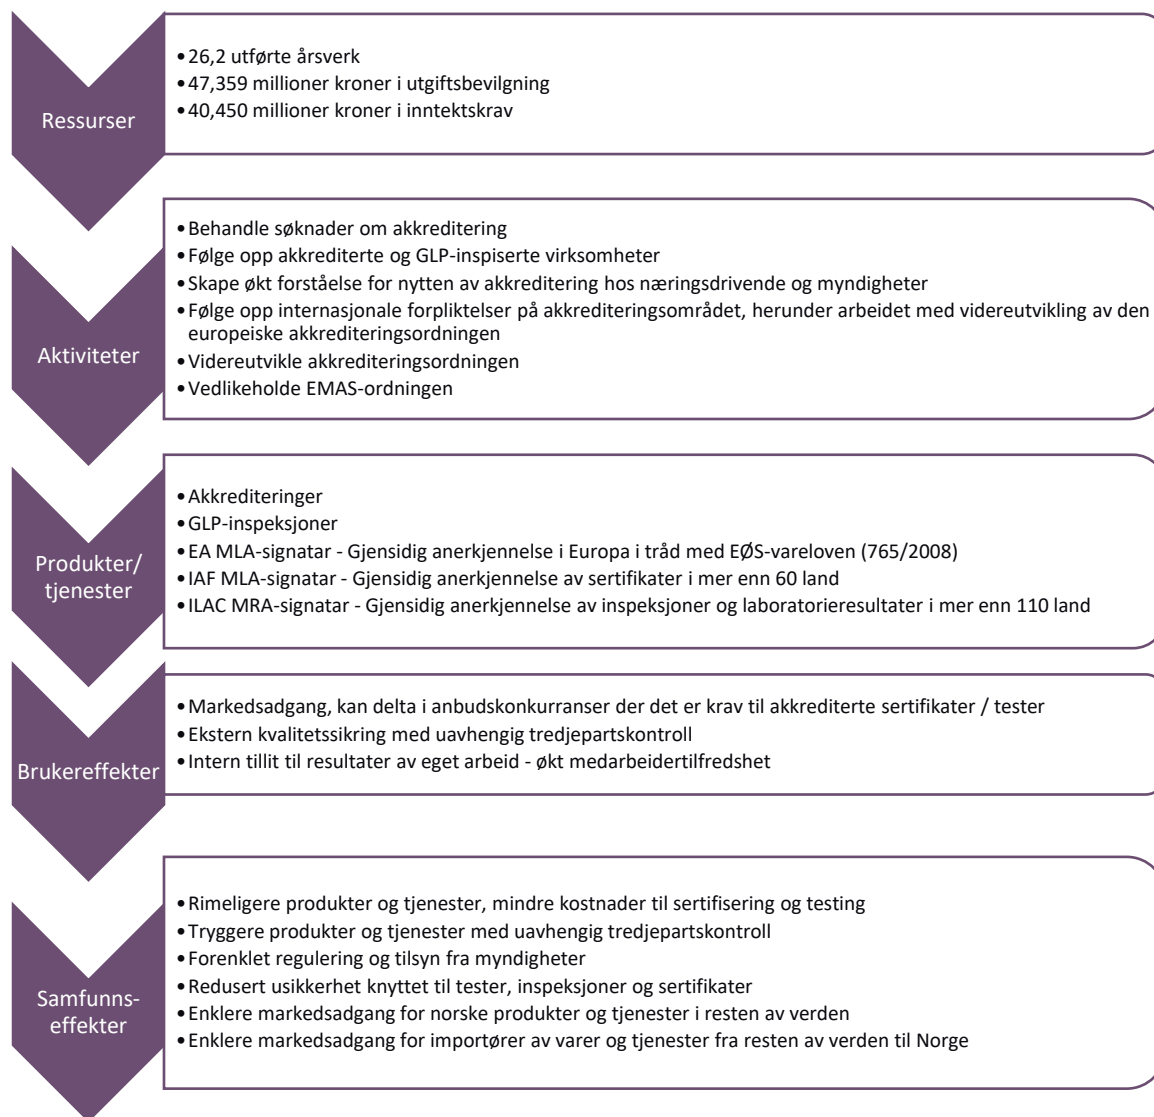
Ressurser

• 26,2 utførte årsverk
• 47,359 millioner kroner i utgiftsbevilgning
• 40,450 millioner kroner i inntektskrav

Aktiviteter

• Behandle søknader om akkreditering
• Følge opp akkrediterte og GLP-inspiserte virksomheter
• Skape økt forståelse for nytten av akkreditering hos næringsdrivende og myndigheter
• Følge opp internasjonale forpliktelser på akkrediteringsområdet, herunder arbeidet med videreutvikling av den europeiske akkrediteringsordningen
• Videreutvikle akkrediteringsordningen
• Vedlikeholde EMAS-ordningen

Produkter/ tjenester

• Akkrediteringer
• GLP-inspeksjoner
• EA MLA-signatar - Gjensidig anerkjennelse i Europa i tråd med EØS-vareloven (765/2008)
• IAF MLA-signatar - Gjensidig anerkjennelse av sertifikater i mer enn 60 land
• ILAC MRA-signatar - Gjensidig anerkjennelse av inspeksjoner og laboratorieresultater i mer enn 110 land

Brukereffekter

• Markedsadgang, kan delta i anbudskonkurranser der det er krav til akkrediterte sertifikater / tester
• Ekstern kvalitetssikring med uavhengig tredjepartskontroll
• Intern tillit til resultater av eget arbeid - økt medarbeidertilfredshet

Samfunns-effekter

• Rimeligere produkter og tjenester, mindre kostnader til sertifisering og testing
• Tryggere produkter og tjenester med uavhengig tredjepartskontroll
• Forenklet regulering og tilsyn fra myndigheter
• Redusert usikkerhet knyttet til tester, inspeksjoner og sertifikater
• Enklere markedsadgang for norske produkter og tjenester i resten av verden
• Enklere markedsadgang for importører av varer og tjenester fra resten av verden til Norge